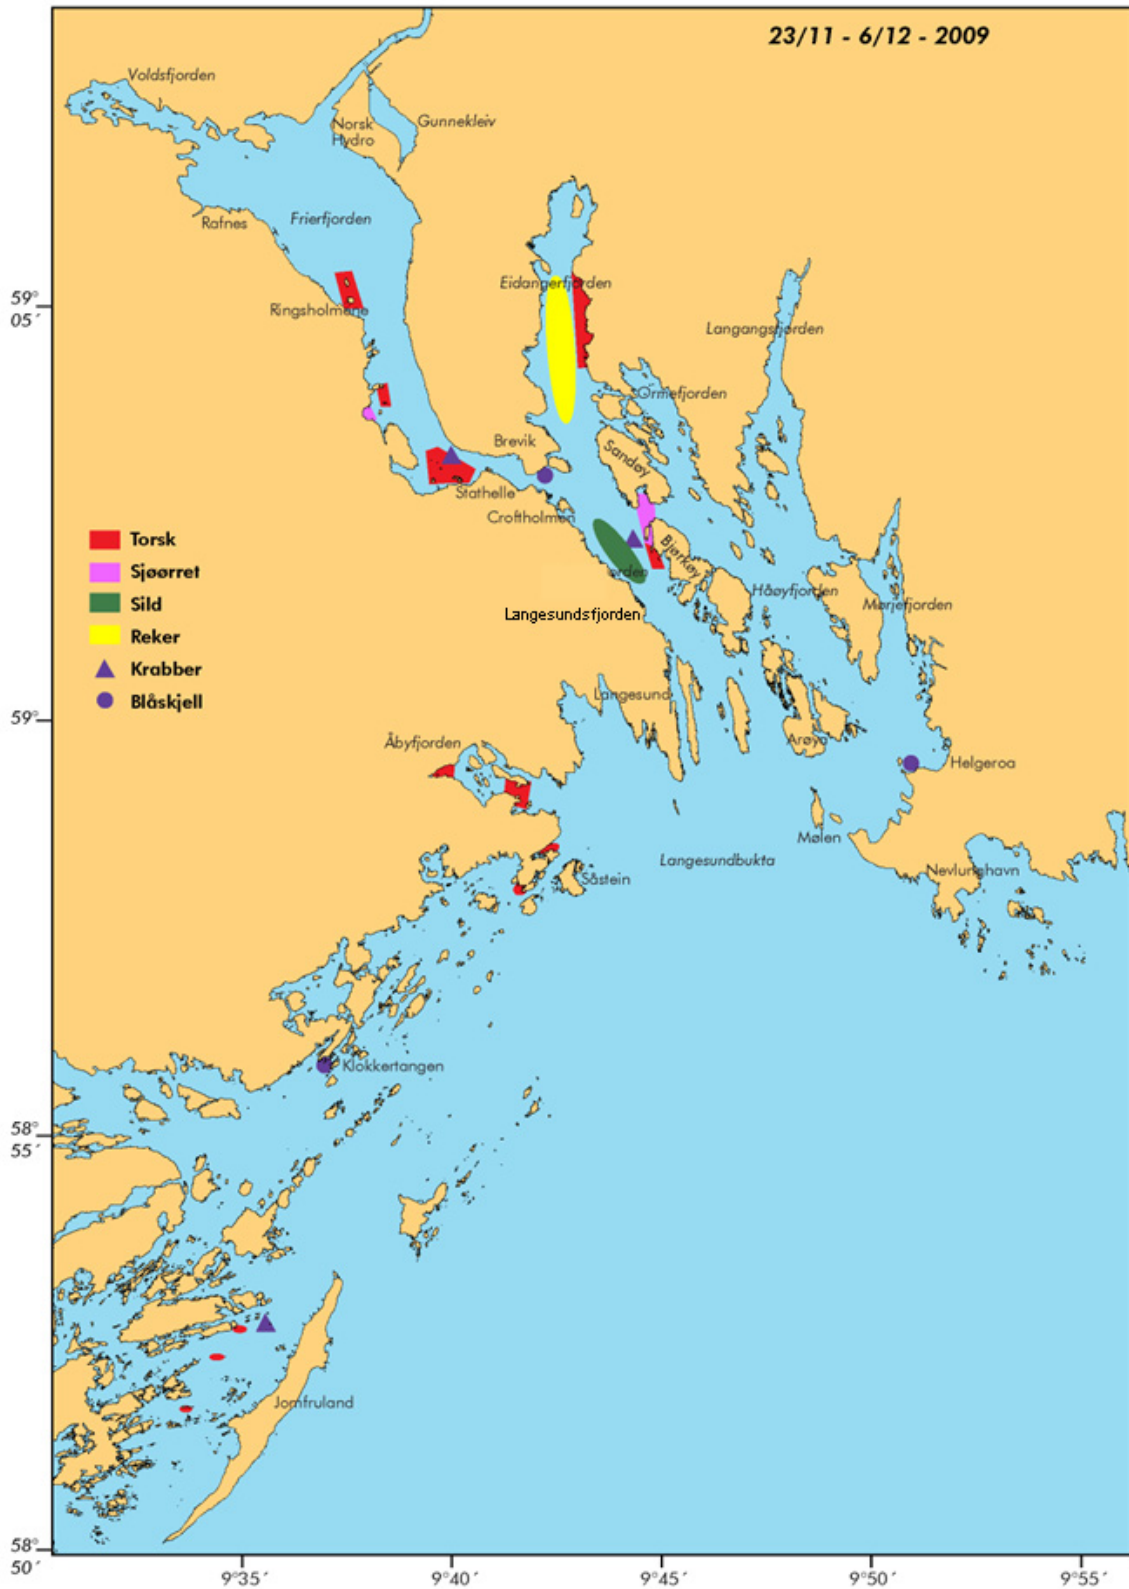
23/11 - 6/12 - 2009

Voldsfjorden
Norsk Hydro
Gunnekleiv
Rafnes
Frierfjorden
Ringsholmene
Eidangerfjorden
Langangsfjorden
Ormefjorden
Brevik
Sandøy
Stathelle
Croftholmen
Bjørkøy
Langesundsfjorden
Håøyfjorden
Mørjefjorden
Langesund
Arøya
Helgeroa
Åbyfjorden
Mølen
Langesundbukta
Såstein
Nevlunghavn
Klokkertangen
Jomfruland

Torsk
Sjøørret
Sild
Reker
Krabber
Blåskjell

59° 05´
59°
58° 55´
58° 50´
9°35´
9°40´
9°45´
9°50´
9°55´